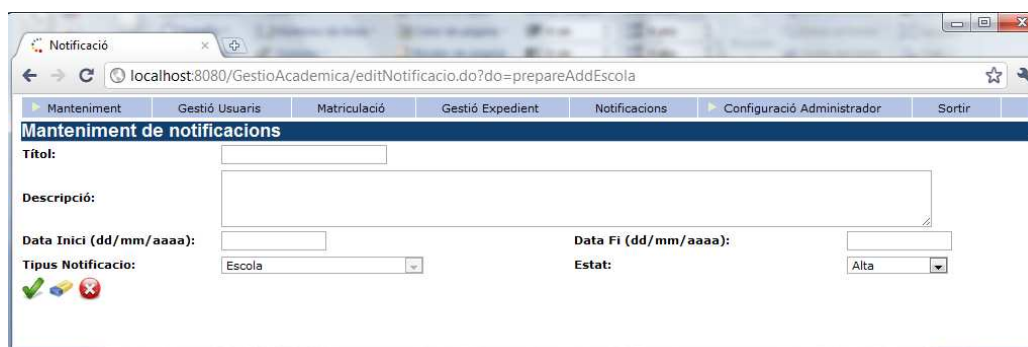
Notificació

localhost:8080/GestioAcademica/editNotificacio.do?do=prepareAddEscola

Manteniment | Gestió Usuaris | Matriculació | Gestió Expedient | Notificacions | Configuració Administrador | Sortir

Manteniment de notificacions

Títol:

Descripció:

Data Inici (dd/mm/aaaa):

Data Fi (dd/mm/aaaa):

Tipus Notificacio: Escola

Estat: Alta